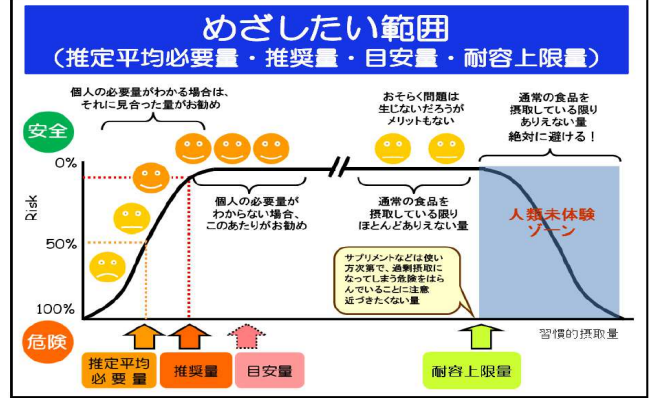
めざしたい範囲
（推定平均必要量・推奨量・目安量・耐容上限量）

個人の必要量がわかる場合は、それに見合った量がお勧め

おそらく問題は生じないだろうがメリットもない

通常の食品を摂取している限りありえない量絶対に避ける！

安全

0%

Risk

50%

100%

危険

個人の必要量がわからない場合、このあたりがお勧め

通常の食品を摂取している限りほとんどありえない量

人類未体験ゾーン

サプリメントなどは使い方次第で、過剰摂取になってしまう危険をはらんでいることに注意近づきたくない量

習慣的摂取量

推定平均必要量

推奨量

目安量

耐容上限量